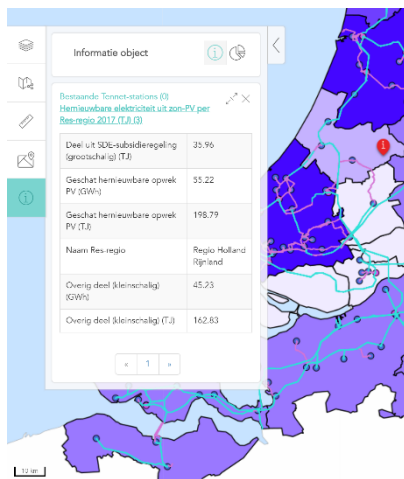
Informatie object

Bestaande Tennet-stations (0)
Hernieuwbare elektriciteit uit zon-PV per Res-regio 2017 (TJ) (3)

| | |
|---|---|
| Deel uit SDE-subsidieregeling (grootschalig) (TJ) | 35.96 |
| Geschat hernieuwbare opwek PV (GWh) | 55.22 |
| Geschat hernieuwbare opwek PV (TJ) | 198.79 |
| Naam Res-regio | Regio Holland Rijnland |
| Overig deel (kleinschalig) (GWh) | 45.23 |
| Overig deel (kleinschalig) (TJ) | 162.83 |

« 1 »

1

10 km